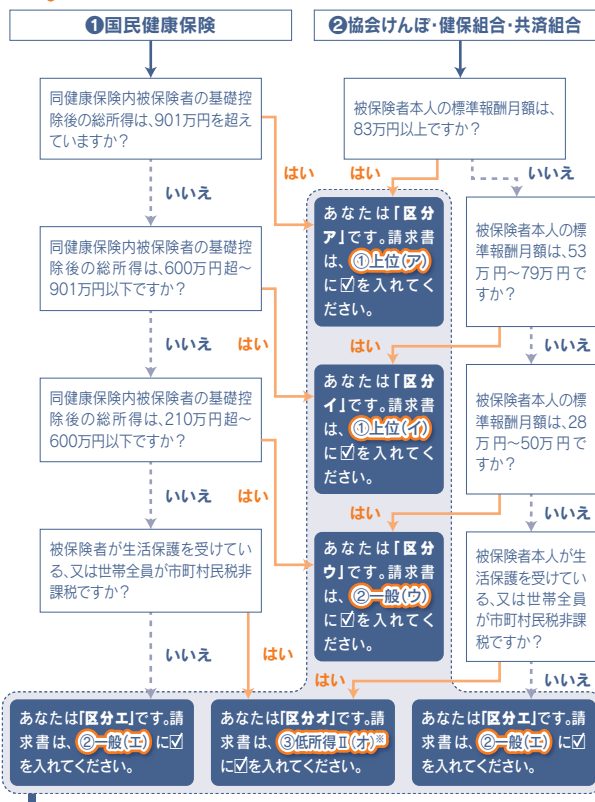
❶国民健康保険

❷協会けんぽ・健保組合・共済組合

同健康保険内被保険者の基礎控除後の総所得は、901万円を超えていますか?

被保険者本人の標準報酬月額は、83万円以上ですか?

はい

はい

いいえ

いいえ

あなたは「区分ア」です。請求書は、①上位(ア)に☑を入れてください。

被保険者本人の標準報酬月額は、53万円〜79万円ですか?

同健康保険内被保険者の基礎控除後の総所得は、600万円超〜901万円以下ですか?

いいえ

はい

はい

いいえ

あなたは「区分イ」です。請求書は、①上位(イ)に☑を入れてください。

被保険者本人の標準報酬月額は、28万円〜50万円ですか?

同健康保険内被保険者の基礎控除後の総所得は、210万円超〜600万円以下ですか?

いいえ

はい

はい

いいえ

あなたは「区分ウ」です。請求書は、②一般(ウ)に☑を入れてください。

被保険者が生活保護を受けている、又は世帯全員が市町村民税非課税ですか?

被保険者本人が生活保護を受けている、又は世帯全員が市町村民税非課税ですか?

いいえ

はい

はい

いいえ

あなたは「区分エ」です。請求書は、②一般(エ)に☑を入れてください。

あなたは「区分オ」です。請求書は、③低所得Ⅱ(オ)※に☑を入れてください。

あなたは「区分エ」です。請求書は、②一般(エ)に☑を入れてください。